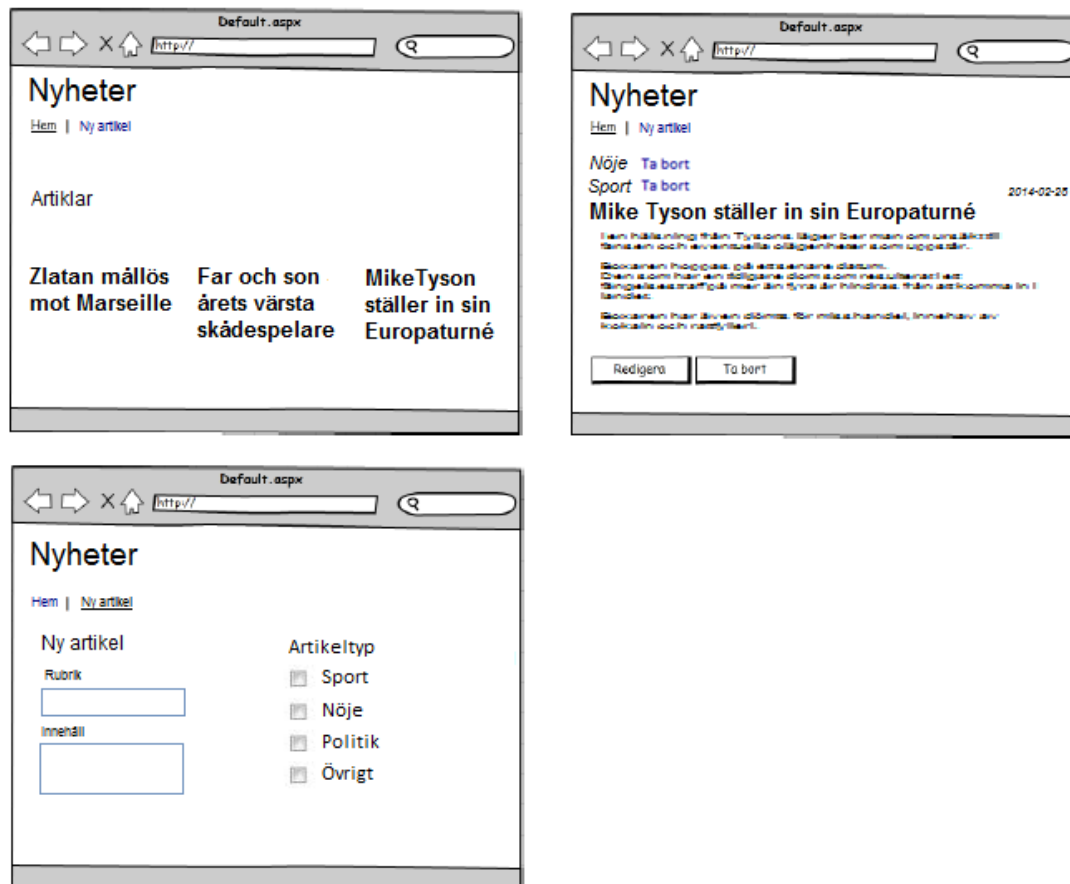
Default.aspx

http://

Nyheter

Hem | Ny artikel

Artiklar

Zlatan mållös mot Marseille

Far och son årets värsta skådespelare

MikeTyson ställer in sin Europaturné

Default.aspx

http://

Nyheter

Hem | Ny artikel

Nöje Ta bort

Sport Ta bort

2014-02-25

Mike Tyson ställer in sin Europaturné

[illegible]

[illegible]

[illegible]

Redigera

Ta bort

Default.aspx

http://

Nyheter

Hem | Ny artikel

Ny artikel

Rubrik

Innehåll

Artikeltyp

Sport

Nöje

Politik

Övrigt